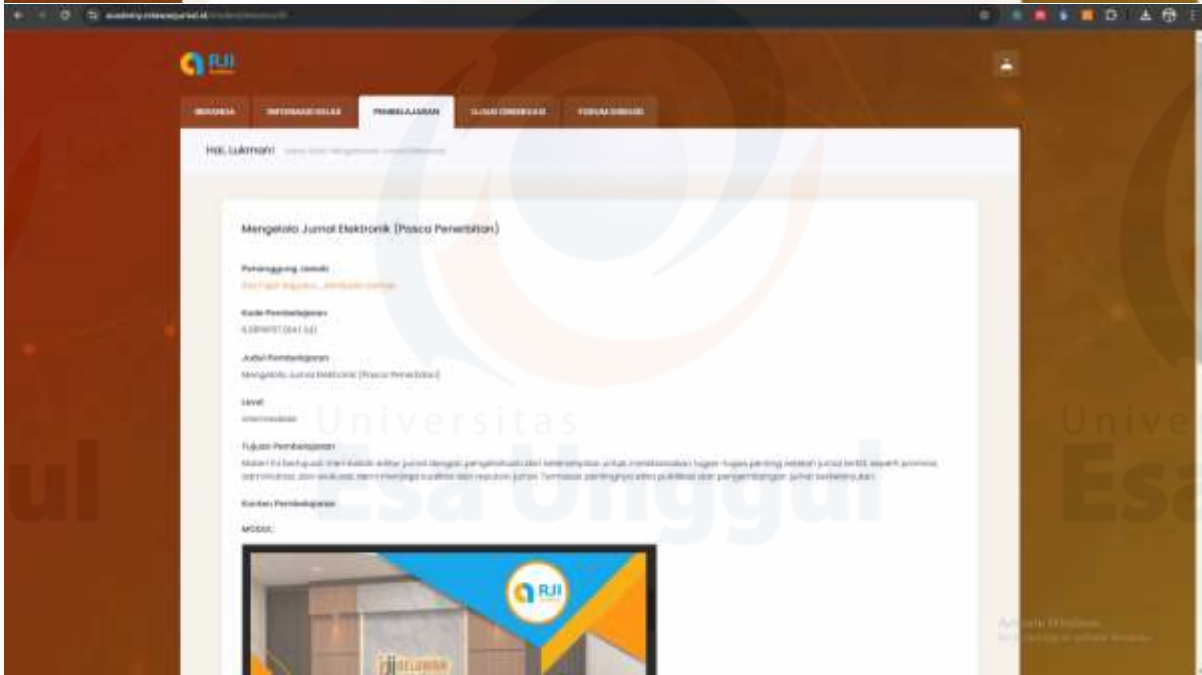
RJI

BERANDA | INFORMASI KELAS | PEMBELAJARAN | UJIAN OBSERVASI | FORUM DISKUSI

Hai, Lukman! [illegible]

Mengelola Jurnal Elektronik (Pasca Penerbitan)

Penanggung Jawab
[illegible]

Kode Pembelajaran
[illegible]

Judul Pembelajaran
Mengelola Jurnal Elektronik (Pasca Penerbitan)

Level
Intermediate

Tujuan Pembelajaran
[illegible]

Konten Pembelajaran

MODUL:

RJI

Universitas
Esa Unggul

Activate Windows
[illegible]